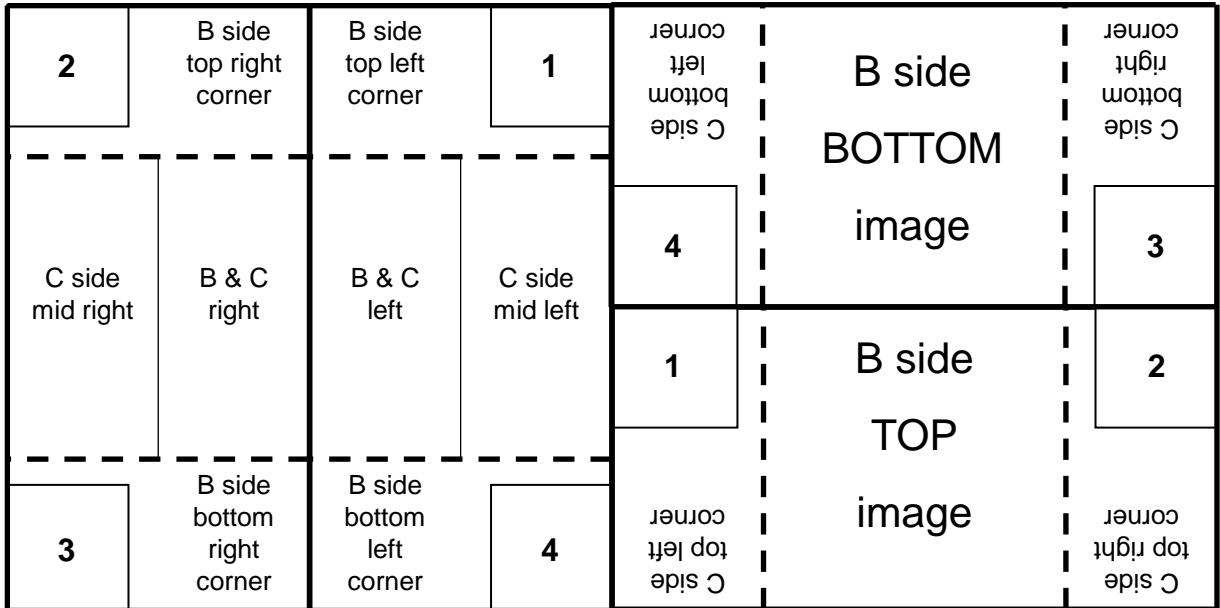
2

B side top right corner

B side top left corner

1

C side mid right

B & C right

B & C left

C side mid left

3

B side bottom right corner

B side bottom left corner

4

C side bottom left corner

B side BOTTOM image

C side bottom right corner

4

3

1

B side TOP image

2

C side top left corner

C side top right corner